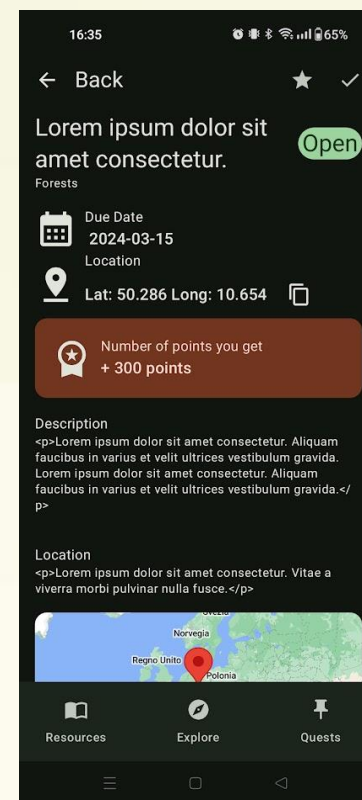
16:35 65%

Back

Lorem ipsum dolor sit amet consectetur.

Open

Forests

Due Date
2024-03-15

Location
Lat: 50.286 Long: 10.654

Number of points you get
+ 300 points

Description
<p>Lorem ipsum dolor sit amet consectetur. Aliquam faucibus in varius et velit ultrices vestibulum gravida. Lorem ipsum dolor sit amet consectetur. Aliquam faucibus in varius et velit ultrices vestibulum gravida.</p>

Location
<p>Lorem ipsum dolor sit amet consectetur. Vitae a viverra morbi pulvinar nulla fusce.</p>

Svezia
Norvegia
Regno Unito
Polonia

Resources
Explore
Quests